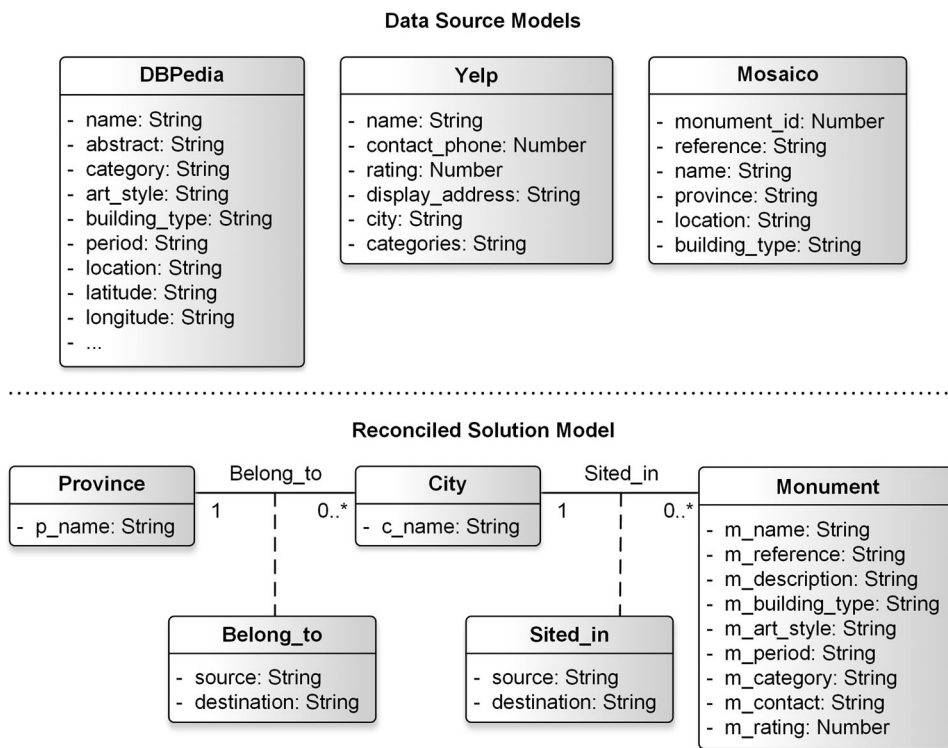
Data Source Models

DBPedia
- name: String
- abstract: String
- category: String
- art_style: String
- building_type: String
- period: String
- location: String
- latitude: String
- longitude: String
- ...

Yelp
- name: String
- contact_phone: Number
- rating: Number
- display_address: String
- city: String
- categories: String

Mosaico
- monument_id: Number
- reference: String
- name: String
- province: String
- location: String
- building_type: String

Reconciled Solution Model

Province
- p_name: String

Belong_to
1
0..*

City
- c_name: String

Sited_in
1
0..*

Monument
- m_name: String
- m_reference: String
- m_description: String
- m_building_type: String
- m_art_style: String
- m_period: String
- m_category: String
- m_contact: String
- m_rating: Number

Belong_to
- source: String
- destination: String

Sited_in
- source: String
- destination: String